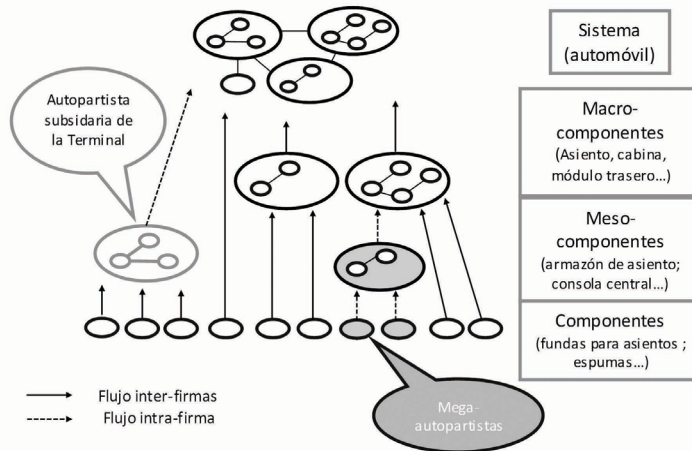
Autopartista subsidaria de la Terminal

Sistema (automóvil)

Macro-componentes (Asiento, cabina, módulo trasero...)

Meso-componentes (armazón de asiento; consola central...)

Componentes (fundas para asientos ; espumas...)

Flujo inter-firmas

Flujo intra-firma

Mega-autopartistas